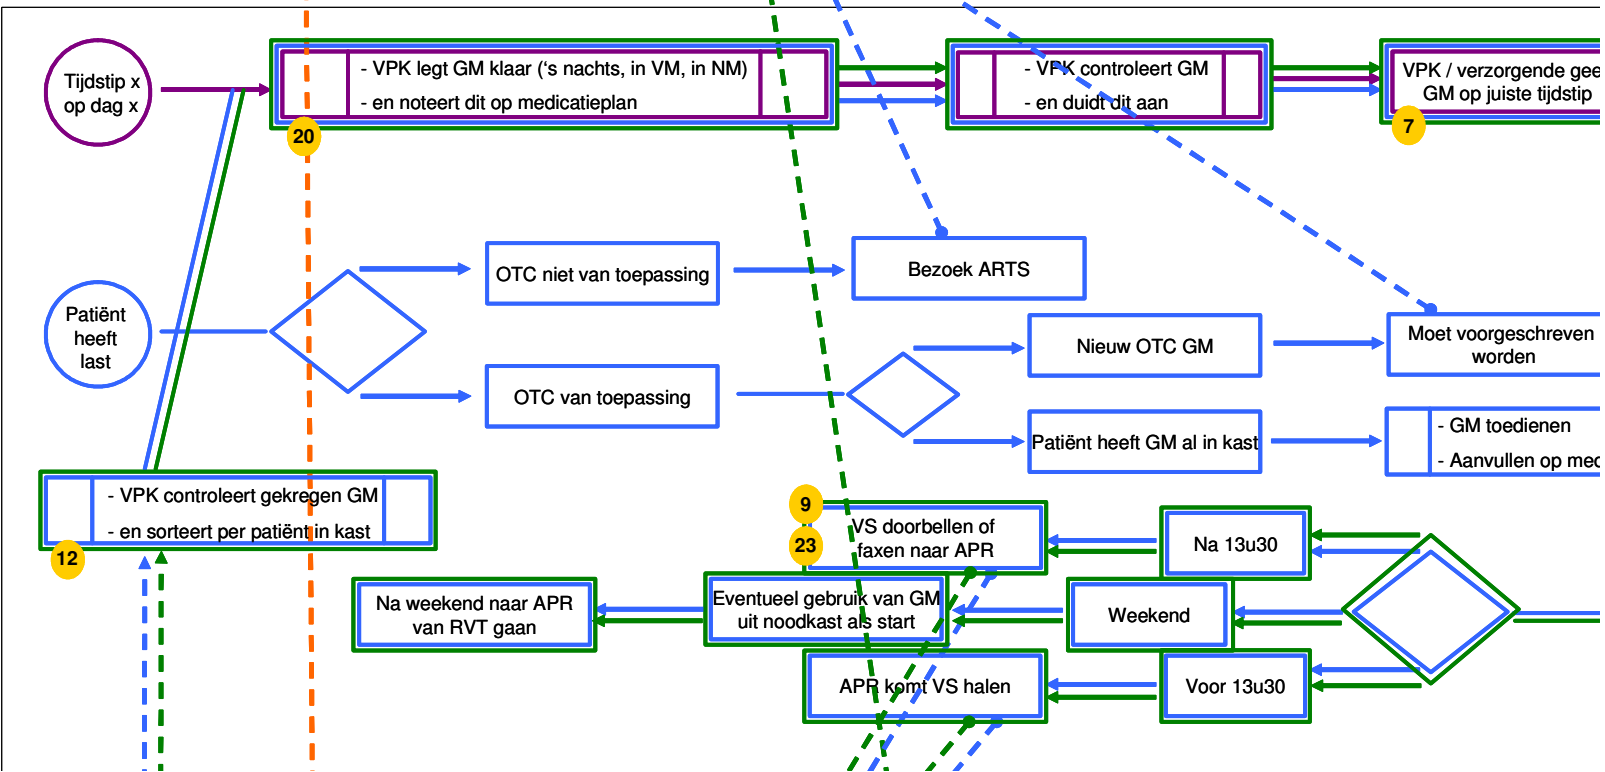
Tijdstip x op dag x

- VPK legt GM klaar ('s nachts, in VM, in NM)
- en noteert dit op medicatieplan

20

- VPK controleert GM
- en duidt dit aan

VPK / verzorgende gee
GM op juiste tijdstip

7

Patiënt heeft last

OTC niet van toepassing

Bezoek ARTS

Nieuw OTC GM

Moet voorgeschreven worden

OTC van toepassing

Patiënt heeft GM al in kast

- GM toedienen
- Aanvullen op med

- VPK controleert gekregen GM
- en sorteert per patiënt in kast

12

9

23

VS doorbellen of faxen naar APR

Na 13u30

Na weekend naar APR van RVT gaan

Eventueel gebruik van GM uit noodkast als start

Weekend

APR komt VS halen

Voor 13u30